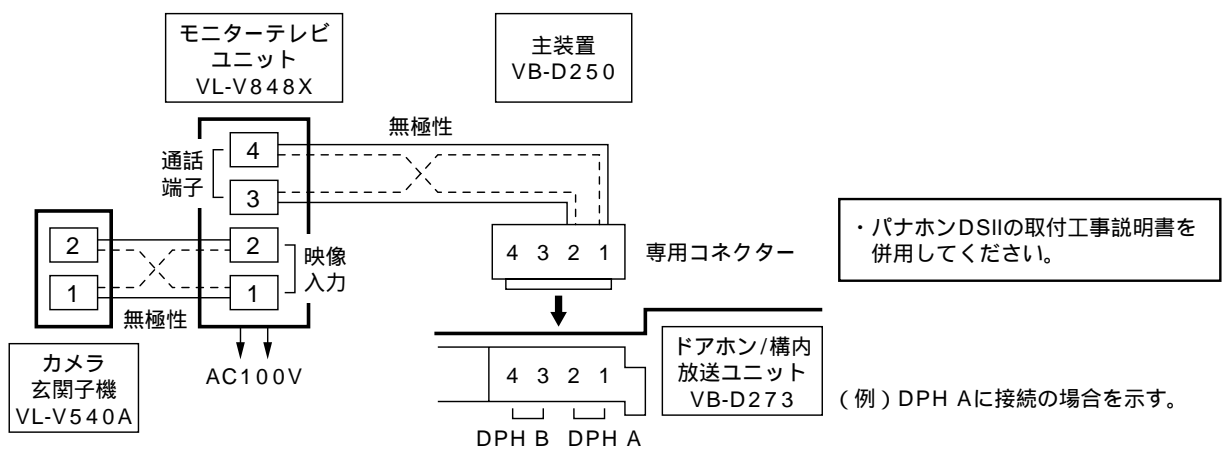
モニターテレビ
ユニット
VL-V848X

主装置
VB-D250

無極性

通話
端子

4

3

2

1

映像
入力

2

1

無極性

4 3 2 1

専用コネクター

・パナホンDSIIの取付工事説明書を併用してください。

カメラ
玄関子機
VL-V540A

AC100V

4 3 2 1

ドアホン/構内
放送ユニット
VB-D273

(例)DPH Aに接続の場合を示す。

DPH B DPH A